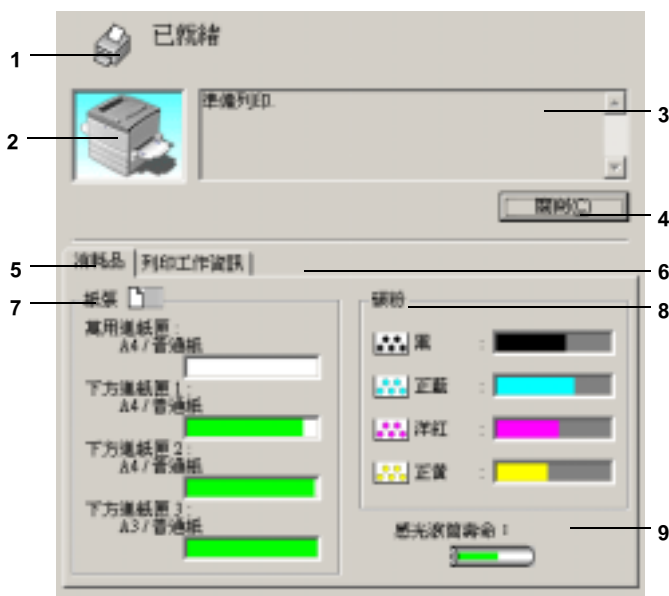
1
已就緒
2
準備列印.
3
關閉(C)
4
5
消耗品
列印工作資訊
6
7
紙張
碳粉
8
萬用進紙匣：
A4 / 普通紙
黑
下方進紙匣 1：
A4 / 普通紙
正藍
洋紅
下方進紙匣 2：
A4 / 普通紙
正黃
下方進紙匣 3：
A3 / 普通紙
感光滾筒壽命：
9